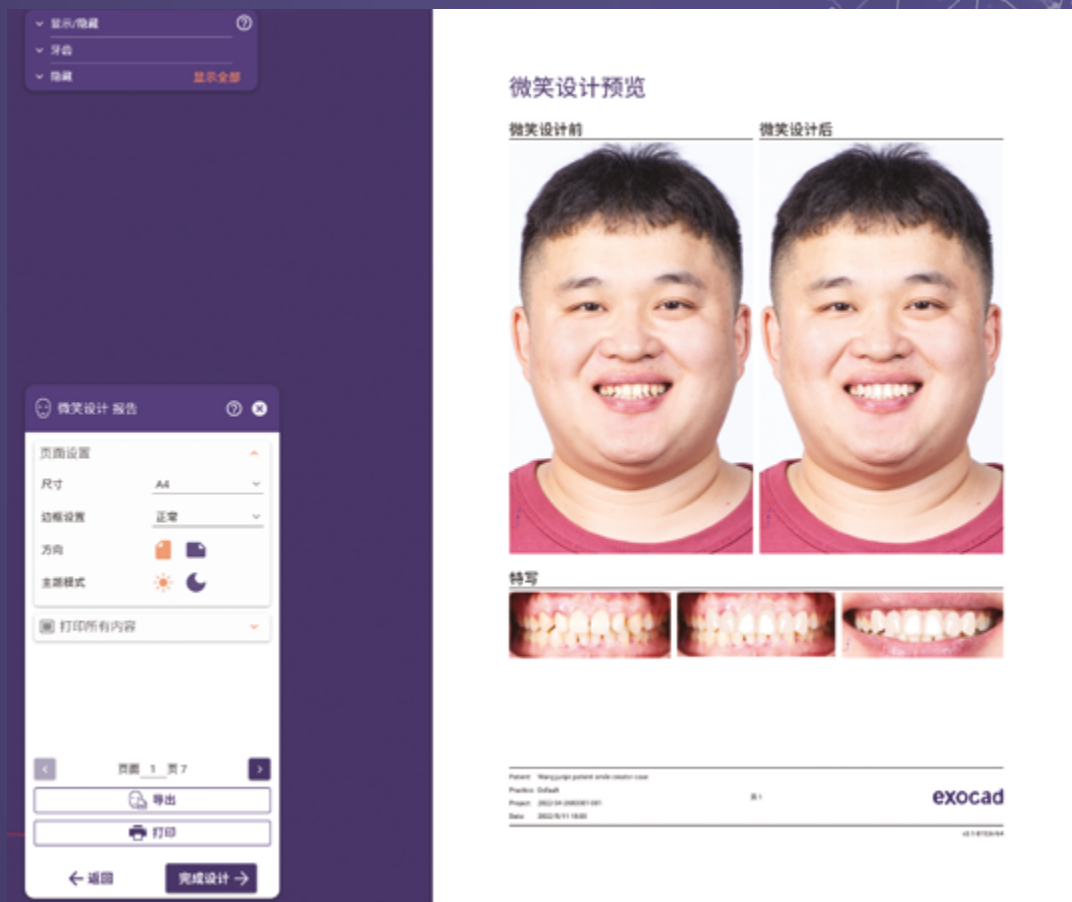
显示/隐藏
牙齿
隐藏 显示全部

微笑设计 报告

页面设置
尺寸 A4
边框设置 正常
方向
主题模式

打印所有内容

页面 1 页 7

导出
打印

返回
完成设计 →

微笑设计预览

微笑设计前

微笑设计后

特写

Patient: Wang junjie patient smile creator case
Practice: Default
Project: 2022-04-20(0001)-001
Date: 2022/5/11 18:00

页 1

exocad

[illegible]